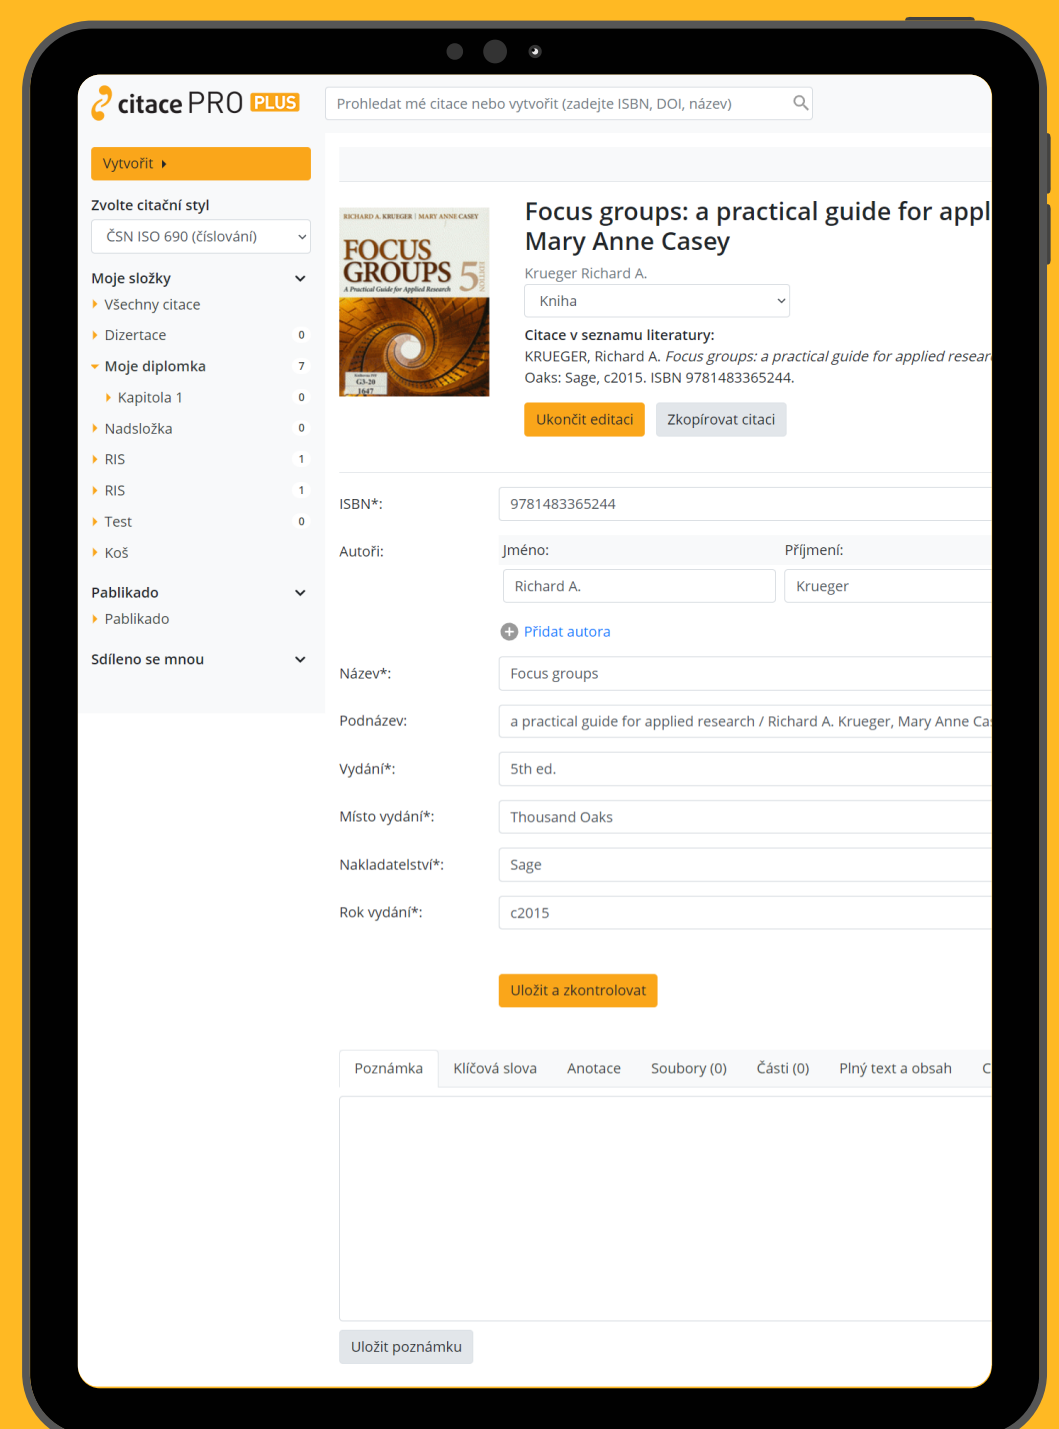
citace PRO PLUS

Prohledat mé citace nebo vytvořit (zadejte ISBN, DOI, název)

Vytvořit

Zvolte citační styl

ČSN ISO 690 (číslování)

Moje složky

Všechny citace

Dizertace 0

Moje diplomka 7

Kapitola 1 0

Nadsložka 0

RIS 1

RIS 1

Test 0

Koš

Pablikado

Pablikado

Sdíleno se mnou

RICHARD A. KRUEGER | MARY ANNE CASEY

FOCUS GROUPS 5 EDITION

A Practical Guide for Applied Research

Focus groups: a practical guide for appl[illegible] Mary Anne Casey

Krueger Richard A.

Kniha

Citace v seznamu literatury:

KRUEGER, Richard A. *Focus groups: a practical guide for applied resear*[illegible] Oaks: Sage, c2015. ISBN 9781483365244.

Ukončit editaci

Zkopírovat citaci

ISBN*: 9781483365244

Autoři: Jméno: Příjmení:

Richard A. Krueger

Přidat autora

Název*: Focus groups

Podnázev: a practical guide for applied research / Richard A. Krueger, Mary Anne Ca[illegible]

Vydání*: 5th ed.

Místo vydání*: Thousand Oaks

Nakladatelství*: Sage

Rok vydání*: c2015

Uložit a zkontrolovat

Poznámka | Klíčová slova | Anotace | Soubory (0) | Části (0) | Plný text a obsah | C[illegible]

Uložit poznámku